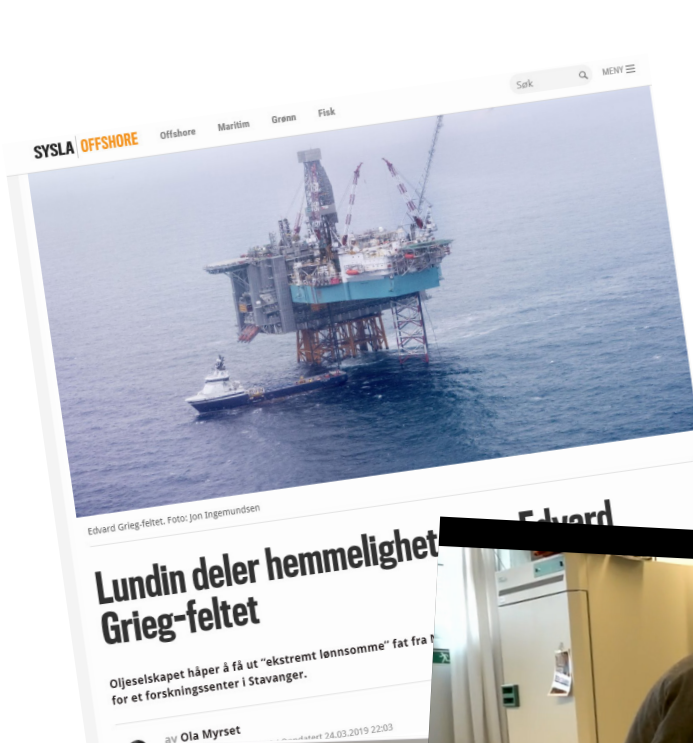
SYSLA | OFFSHORE Offshore Maritim Grønn Fisk Søk MENY

Edvard Grieg-feltet. Foto: Jon Ingemundsen

Lundin deler hemmelighet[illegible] Edvard Grieg-feltet

Oljeselskapet håper å få ut "ekstremt lønnsomme" fat fra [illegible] for et forskningssenter i Stavanger.

av Ola Myrset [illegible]datert 24.03.2019 22:03